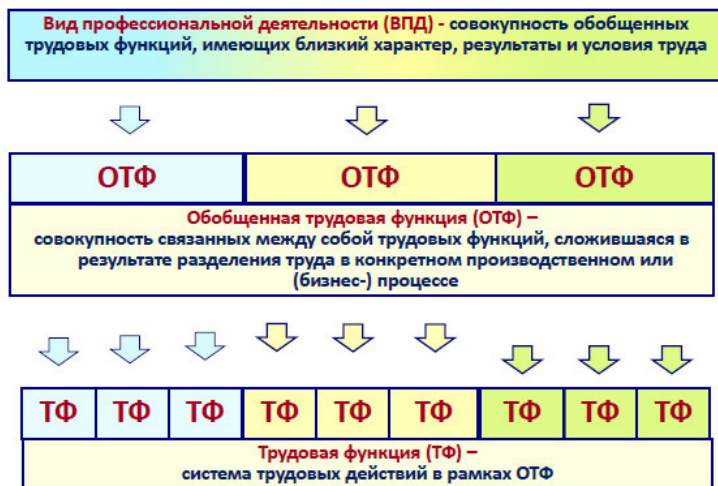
Вид профессиональной деятельности (ВПД) - совокупность обобщенных трудовых функций, имеющих близкий характер, результаты и условия труда

| ОТФ | ОТФ | ОТФ |
|---|---|---|

Обобщенная трудовая функция (ОТФ) – совокупность связанных между собой трудовых функций, сложившаяся в результате разделения труда в конкретном производственном или (бизнес-) процессе

| ТФ | ТФ | ТФ | ТФ | ТФ | ТФ | ТФ | ТФ | ТФ |
|---|---|---|---|---|---|---|---|---|

Трудовая функция (ТФ) – система трудовых действий в рамках ОТФ